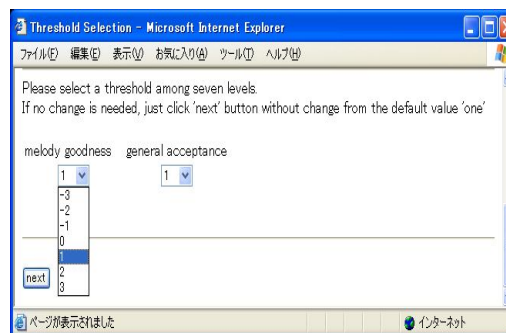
Threshold Selection - Microsoft Internet Explorer

ファイル(F) 編集(E) 表示(V) お気に入り(A) ツール(T) ヘルプ(H)

Please select a threshold among seven levels.
If no change is needed, just click 'next' button without change from the default value 'one'

melody goodness general acceptance

1
-3
-2
-1
0
1
2
3

1

next

ページが表示されました

インターネット